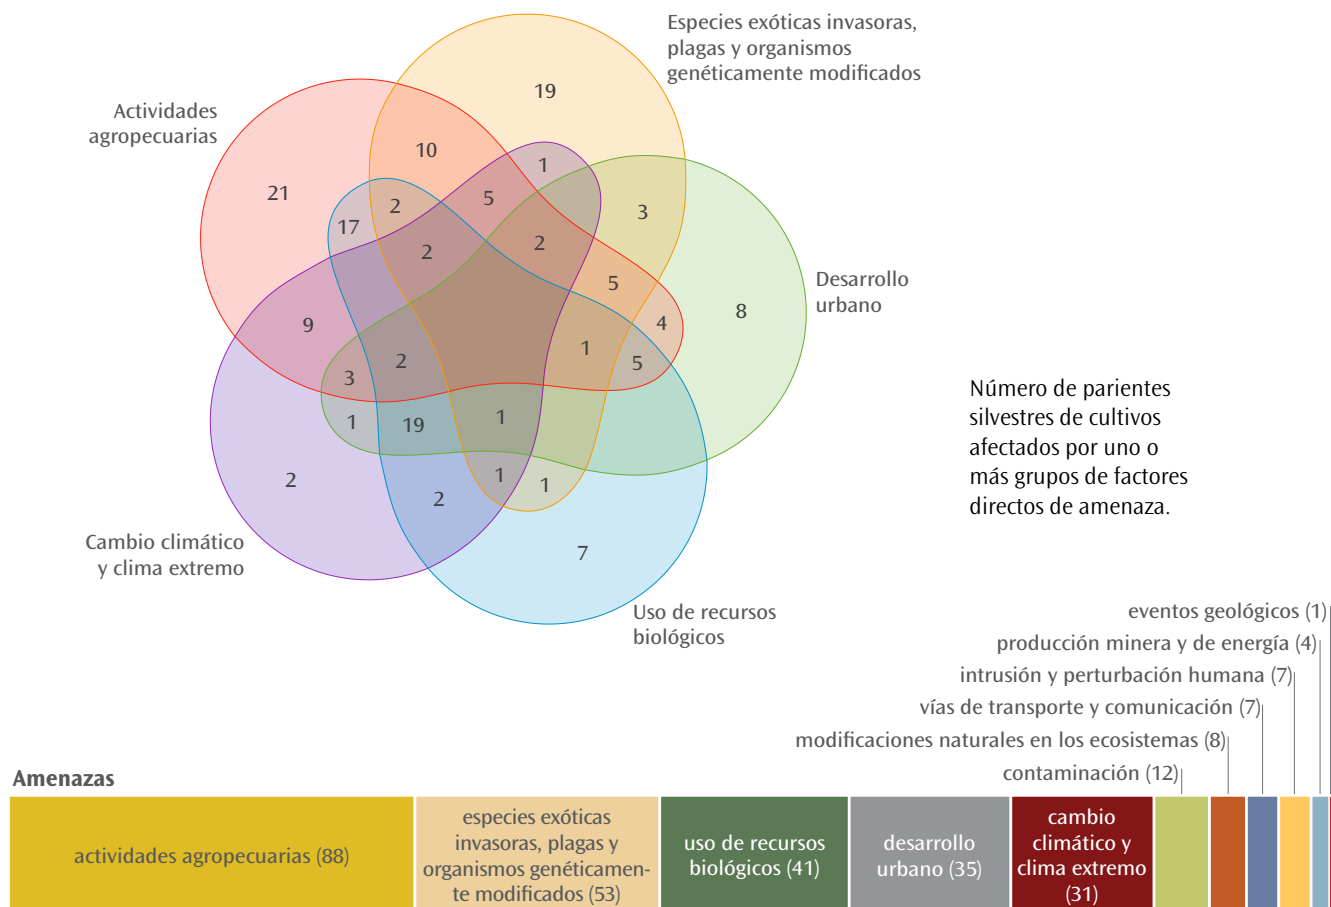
Especies exóticas invasoras, plagas y organismos genéticamente modificados

Actividades agropecuarias

Desarrollo urbano

Cambio climático y clima extremo

Uso de recursos biológicos

19
10
1
21
5
3
17
2
2
2
5
8
4
9
1
2
5
3
1
19
1
2
1
1
2
7

Número de parientes silvestres de cultivos afectados por uno o más grupos de factores directos de amenaza.

eventos geológicos (1)
producción minera y de energía (4)
intrusión y perturbación humana (7)
vías de transporte y comunicación (7)
modificaciones naturales en los ecosistemas (8)
contaminación (12)

Amenazas

actividades agropecuarias (88)

especies exóticas invasoras, plagas y organismos genéticamente modificados (53)

uso de recursos biológicos (41)

desarrollo urbano (35)

cambio climático y clima extremo (31)